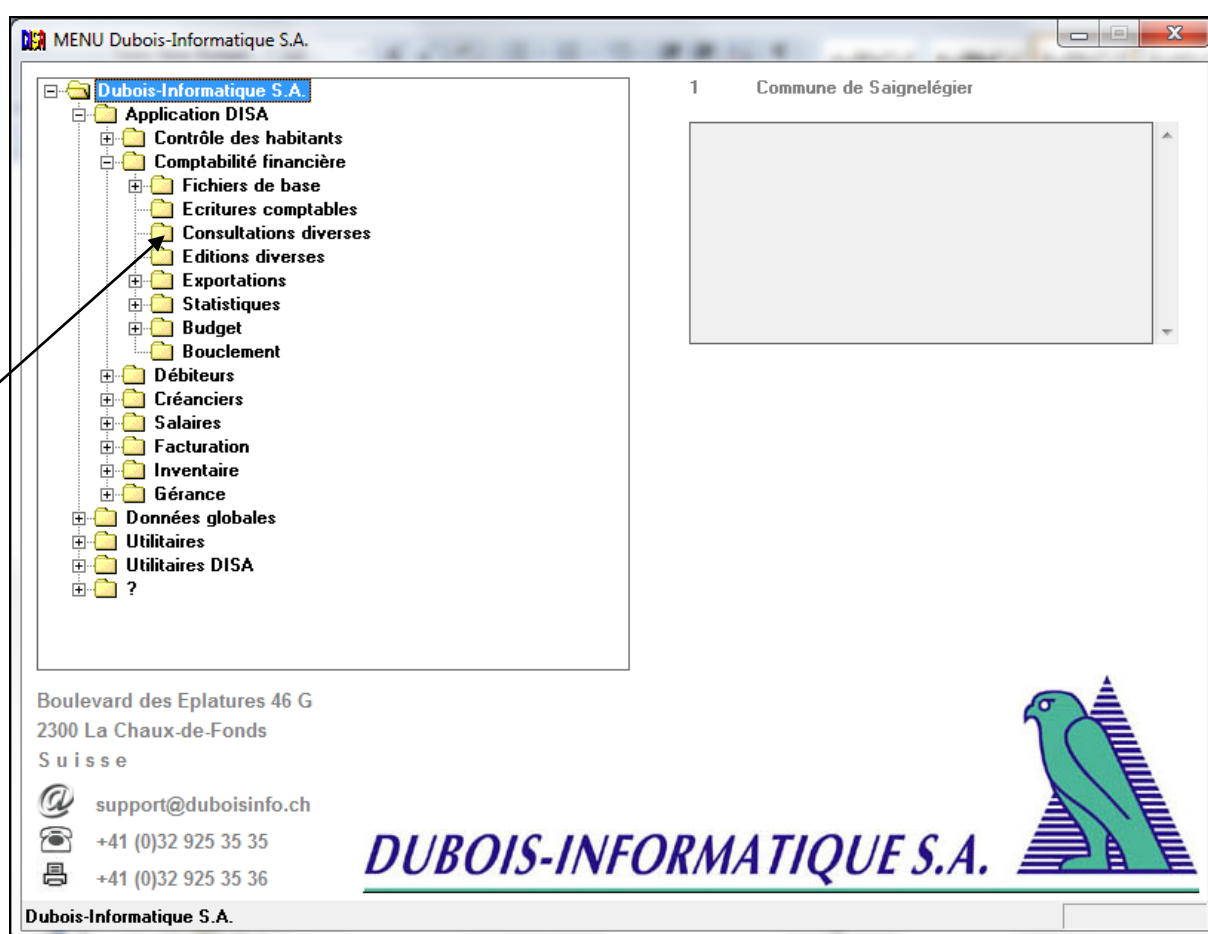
MENU Dubois-Informatique S.A.

Dubois-Informatique S.A.
Application DISA
Contrôle des habitants
Comptabilité financière
Fichiers de base
Ecritures comptables
Consultations diverses
Editions diverses
Exportations
Statistiques
Budget
Bouclement
Débiteurs
Créanciers
Salaires
Facturation
Inventaire
Gérance
Données globales
Utilitaires
Utilitaires DISA
?

1 Commune de Saignelégier

Boulevard des Eplatures 46 G
2300 La Chaux-de-Fonds
S u i s s e

support@duboisinfo.ch
+41 (0)32 925 35 35
+41 (0)32 925 35 36

DUBOIS-INFORMATIQUE S.A.

Dubois-Informatique S.A.